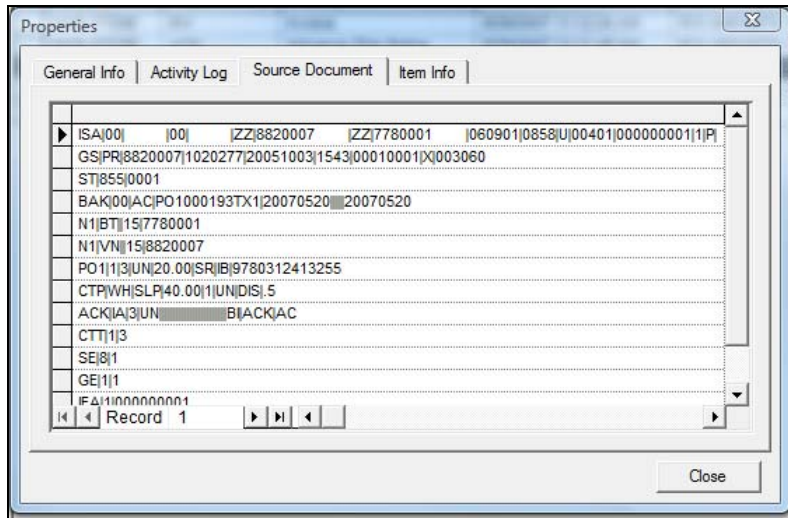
Properties

General Info | Activity Log | Source Document | Item Info

| |
|---|
| ISA|00| |00| |ZZ|8820007 |ZZ|7780001 |060901|0858|U|00401|000000001|1|P| |
| GS|PR|8820007|1020277|20051003|1543|00010001|X|003060 |
| ST|855|0001 |
| BAK|00|AC|PO1000193TX1|20070520|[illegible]|20070520 |
| N1|BT||15|7780001 |
| N1|VN||15|8820007 |
| PO1|1|3|UN|20.00|SR|IB|9780312413255 |
| CTP|WH|SLP|40.00|1|UN|DIS|.5 |
| ACK|IA|3|UN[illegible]|BI|ACK|AC |
| CTT|1|3 |
| SE|8|1 |
| GE|1|1 |
| IEA|1|000000001 |

Record 1

Close